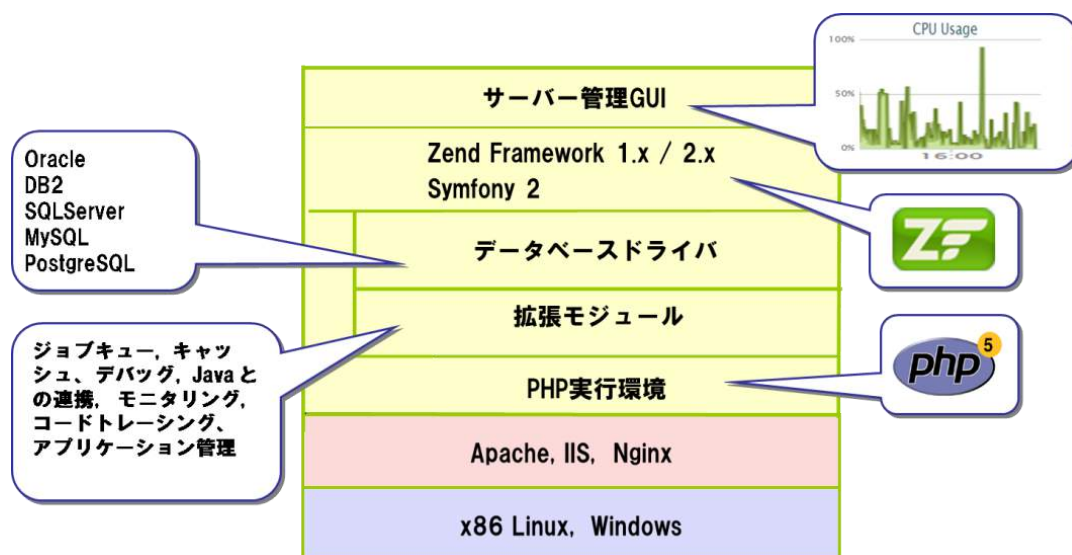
CPU Usage
100%
50%
0%
16:00

サーバー管理GUI

Zend Framework 1.x / 2.x
Symfony 2

Oracle
DB2
SQLServer
MySQL
PostgreSQL

データベースドライバ

拡張モジュール

ジョブキュー, キャッシュ、デバッグ, Javaとの連携, モニタリング, コードトレーシング、アプリケーション管理

PHP実行環境

php 5

Apache, IIS, Nginx

x86 Linux, Windows